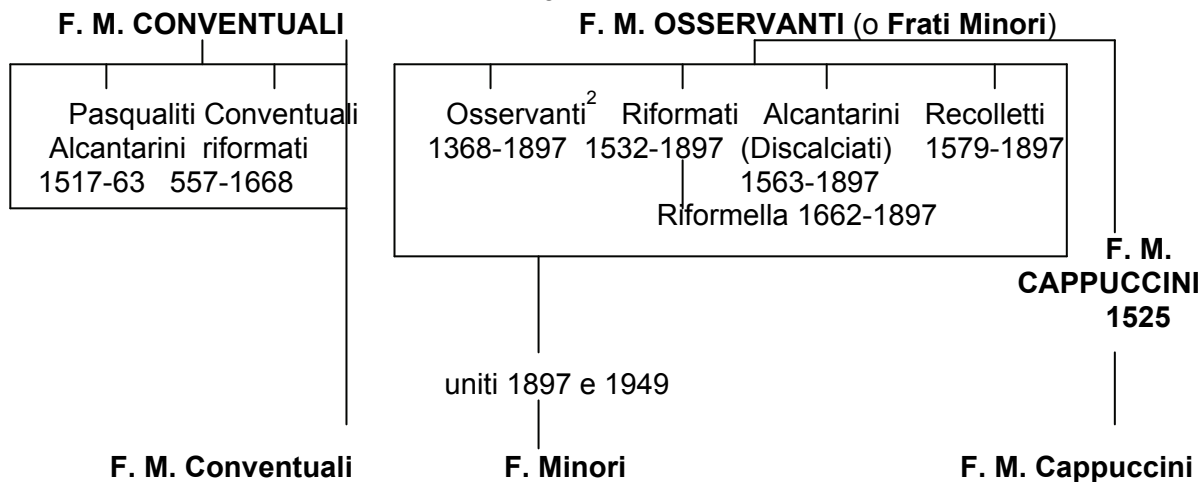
F. M. CONVENTUALI

F. M. OSSERVANTI (o Frati Minori)

Pasqualiti Alcantarini 1517-63

Conventuali riformati 557-1668

Osservanti$^{2}$ 1368-1897

Riformati 1532-1897

Alcantarini (Discalciati) 1563-1897

Recolletti 1579-1897

Riformella 1662-1897

F. M. CAPPUCCINI 1525

uniti 1897 e 1949

F. M. Conventuali

F. Minori

F. M. Cappuccini